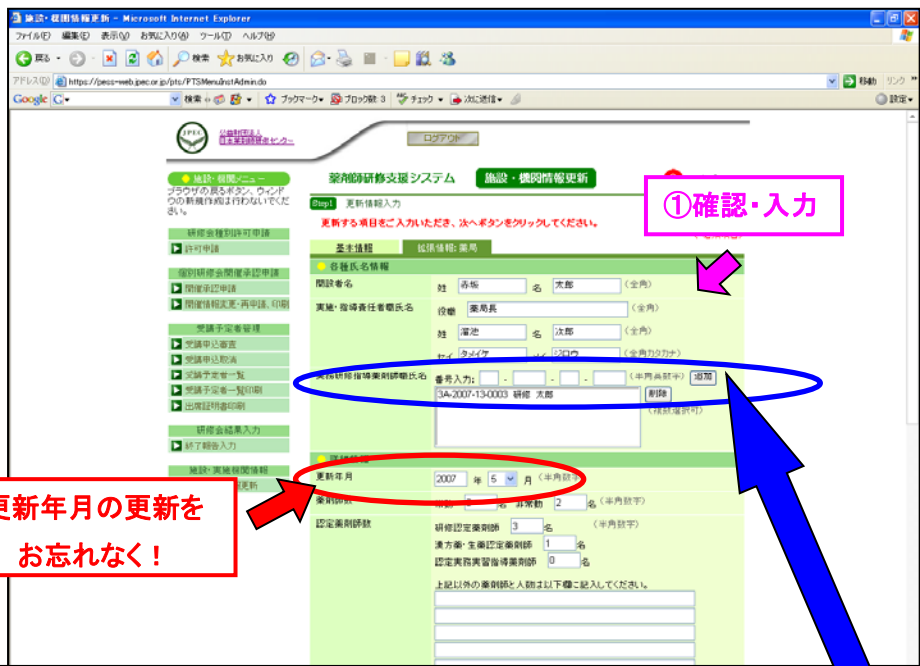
施設・機関情報更新 - Microsoft Internet Explorer

ファイル(F) 編集(E) 表示(V) お気に入り(A) ツール(T) ヘルプ(H)

戻る 検索 お気に入り

アドレス(D) https://pess-web.jpec.or.jp/pts/PTSMenuInstAdmin.do

移動 リンク

Google 検索 ブックマーク ブロック数 3 チェック 次に送信 設定

JPEC 公益財団法人 日本薬剤師研修センター

ログアウト

施設・機関メニュー

ブラウザの戻るボタン、ウィンドウの新規作成は行わないでください。

研修会種別許可申請

許可申請

個別研修会開催承認申請

開催承認申請

開催情報変更・再申請、印刷

受講予定者管理

受講申込審査

受講申込取消

受講予定者一覧

受講予定者一覧印刷

出席証明書印刷

研修会結果入力

終了報告入力

施設・実施機関情報

更新

薬剤師研修支援システム

施設・機関情報更新

Step1 更新情報入力

更新する項目をご入力いただき、次へボタンをクリックしてください。

①確認・入力

基本情報

拡張情報:薬局

管理氏名情報

開設者名

姓 赤坂 名 太郎 (全角)

実施・指導責任者氏名

役職 薬局長 (全角)

姓 溜池 名 次郎 (全角)

セイ タメイケ メイ ジロウ (全角カタカナ)

実務研修指導薬剤師氏名

番号入力: - - - (半角英数字) 追加

3A-2007-13-0003 研修 太郎

削除

(複数選択可)

更新年月

2007 年 5 月 (半角数字)

薬剤師数

常勤 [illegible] 非常勤 2 名 (半角数字)

認定薬剤師数

研修認定薬剤師 3 名 (半角数字)

漢方薬・生薬認定薬剤師 1 名

認定実務実習指導薬剤師 0 名

上記以外の薬剤師と人数は以下欄に記入してください。

更新年月の更新を

お忘れなく!